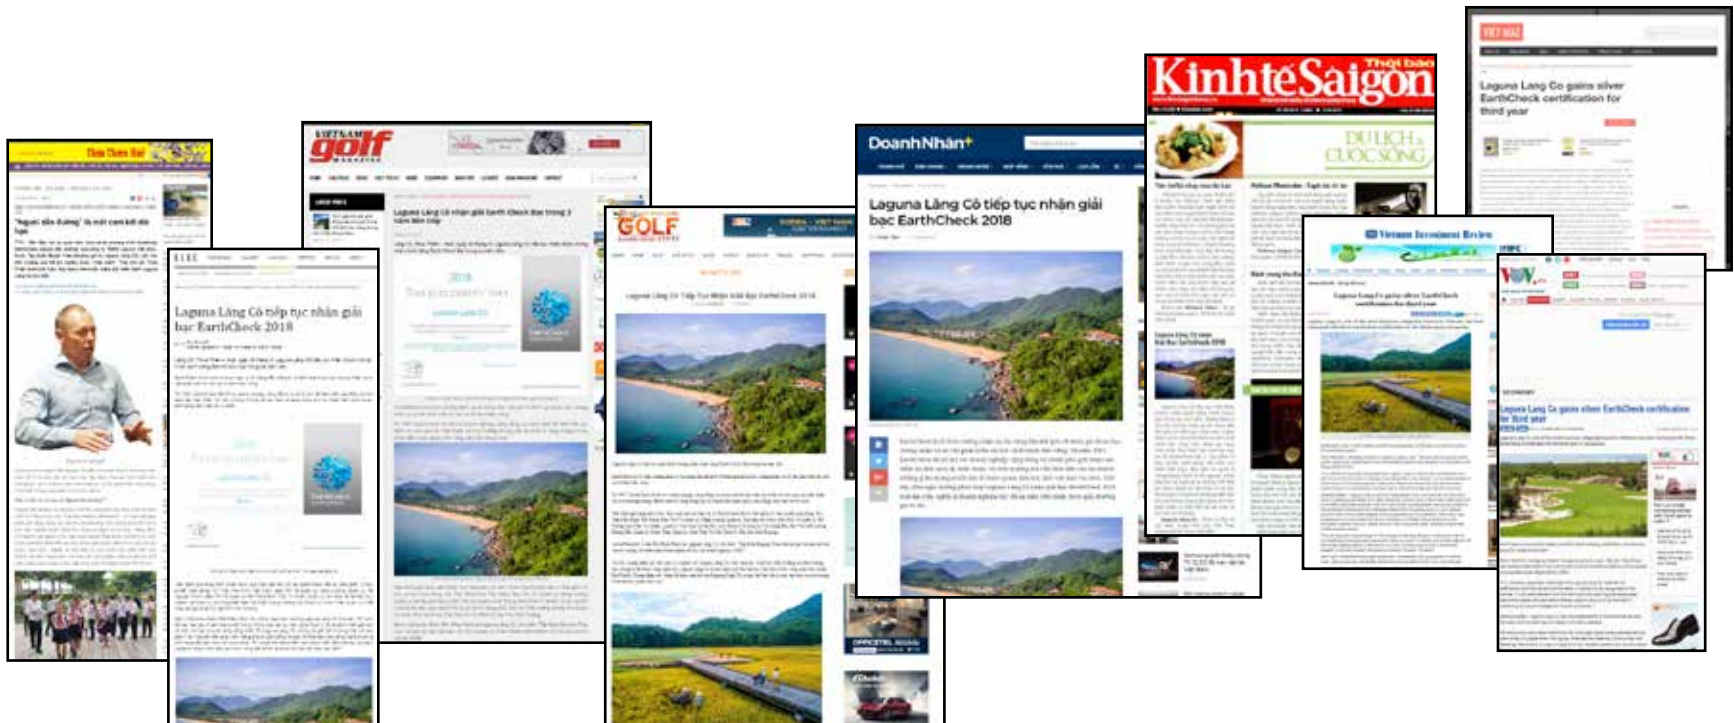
VIỆT NAM

Laguna Lang Co gains silver EarthCheck certification for third year

KinhtếSaigon
Thời báo

DU LỊCH CUỘC SỐNG

VIETNAM golf MAGAZINE

Laguna Lăng Cô nhận giải Earth Check bạc trong 3 năm liên tiếp

2018

DoanhNhân+

Laguna Lăng Cô tiếp tục nhận giải bạc EarthCheck 2018

Laguna Lăng Cô tiếp tục nhận giải bạc EarthCheck 2018

"Người dẫn đường" từ một cam kết đủ hạn

GOLF

Laguna Lăng Cô Tiếp Tục Nhận Giải Bạc EarthCheck 2018

Vietnam Investment Review

Laguna Lang Co gains silver EarthCheck certification for third year

VOV

Laguna Lang Co gains silver EarthCheck certification for third year

OFFICETEL